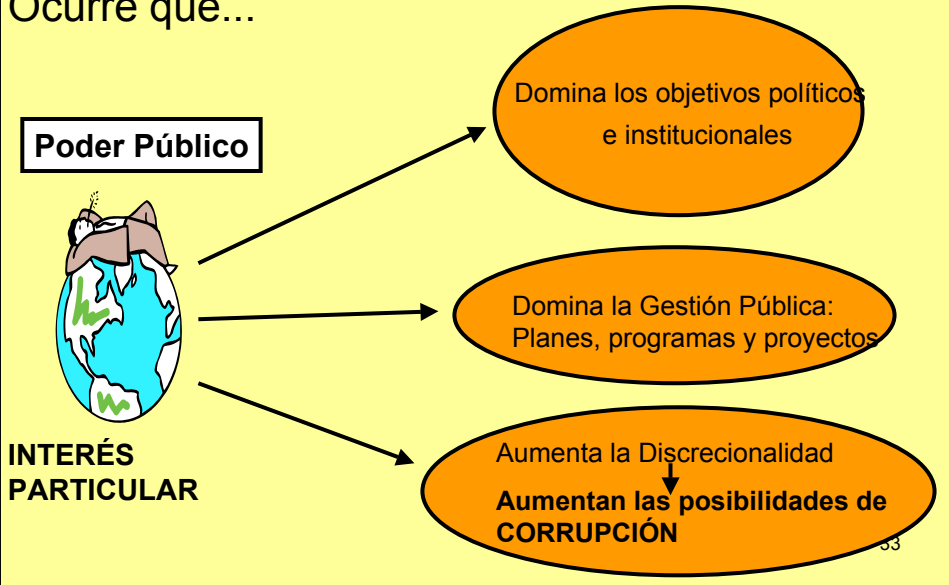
Ocurre que...

Poder Público

INTERÉS PARTICULAR

Domina los objetivos políticos e institucionales

Domina la Gestión Pública: Planes, programas y proyectos

Aumenta la Discrecionalidad

Aumentan las posibilidades de CORRUPCIÓN

33